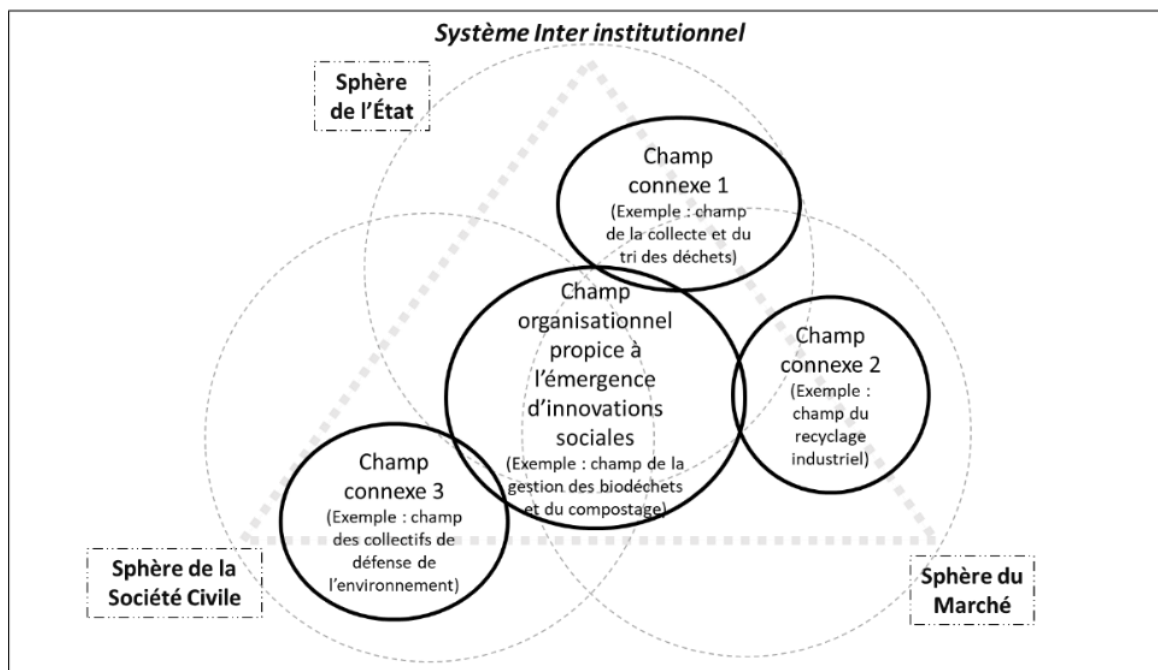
Système Inter institutionnel

Sphère de l'État

Champ connexe 1 (Exemple : champ de la collecte et du tri des déchets)

Champ organisationnel propice à l'émergence d'innovations sociales (Exemple : champ de la gestion des biodéchets et du compostage)

Champ connexe 2 (Exemple : champ du recyclage industriel)

Champ connexe 3 (Exemple : champ des collectifs de défense de l'environnement)

Sphère de la Société Civile

Sphère du Marché